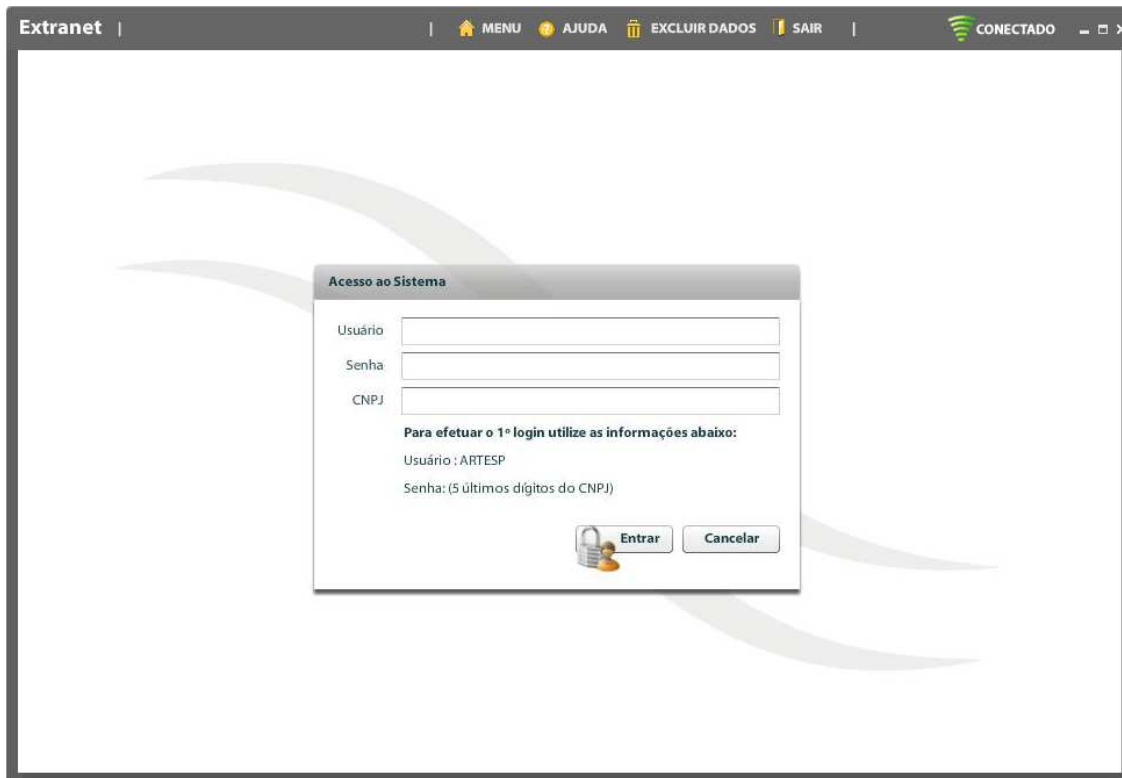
Extranet | | MENU AJUDA EXCLUIR DADOS SAIR | CONECTADO

Acesso ao Sistema

Usuário

Senha

CNPJ

Para efetuar o 1º login utilize as informações abaixo:

Usuário : ARTESP

Senha: (5 últimos dígitos do CNPJ)

Entrar Cancelar